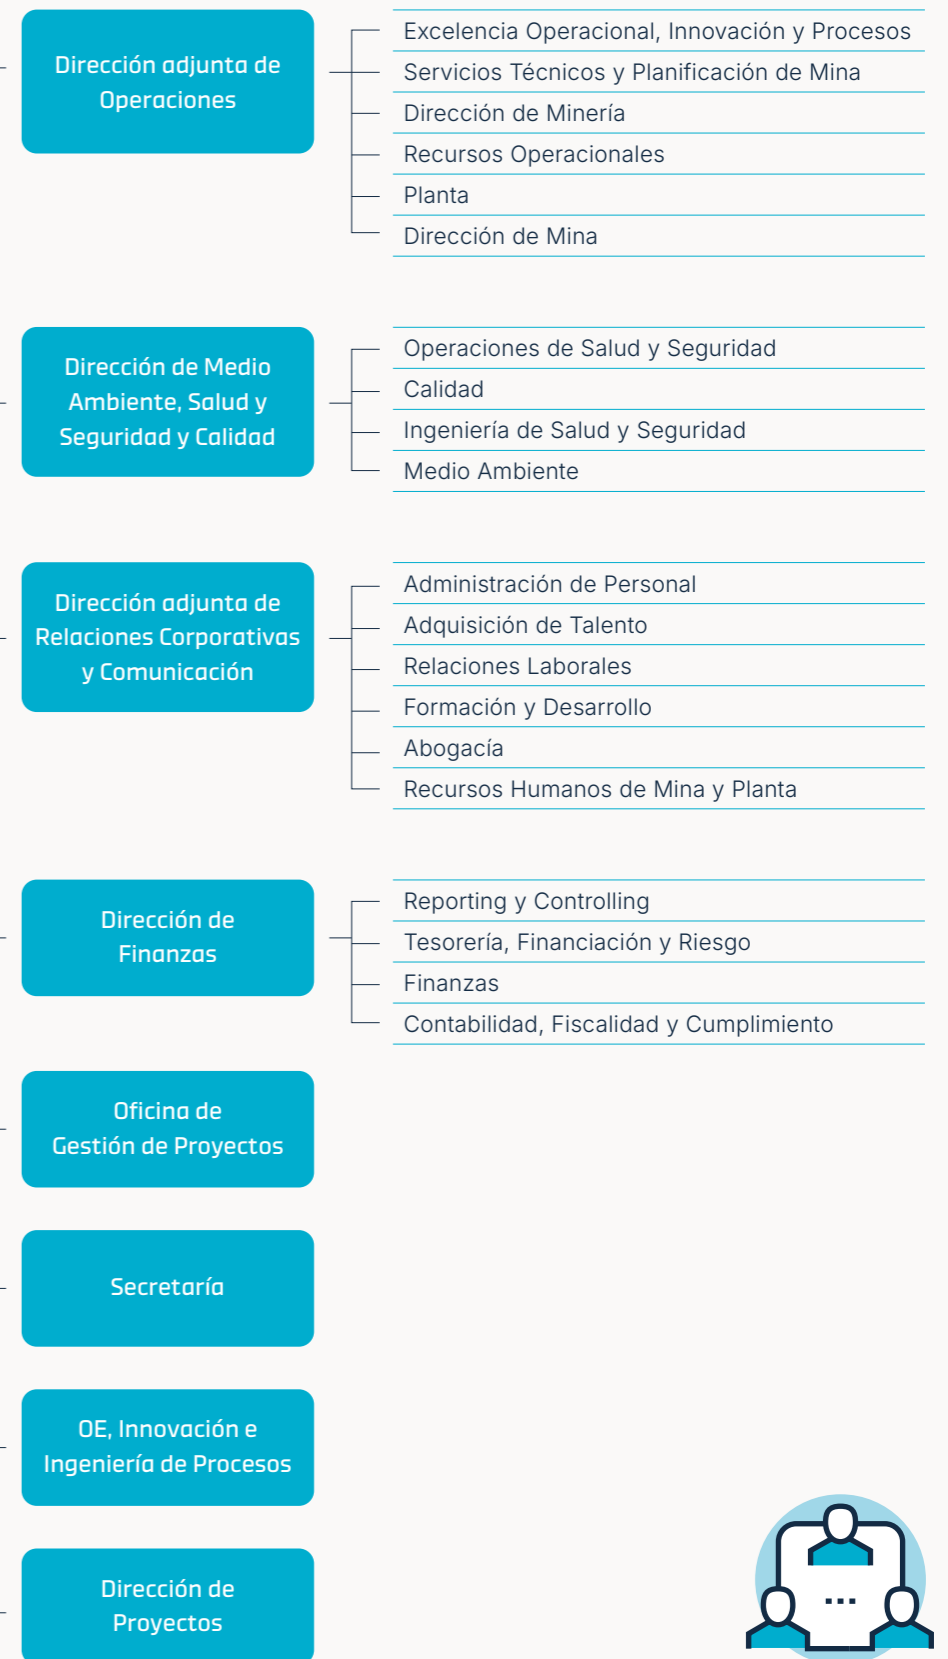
Dirección adjunta de Operaciones

Excelencia Operacional, Innovación y Procesos
Servicios Técnicos y Planificación de Mina
Dirección de Minería
Recursos Operacionales
Planta
Dirección de Mina

Dirección de Medio Ambiente, Salud y Seguridad y Calidad

Operaciones de Salud y Seguridad
Calidad
Ingeniería de Salud y Seguridad
Medio Ambiente

Dirección adjunta de Relaciones Corporativas y Comunicación

Administración de Personal
Adquisición de Talento
Relaciones Laborales
Formación y Desarrollo
Abogacía
Recursos Humanos de Mina y Planta

Dirección de Finanzas

Reporting y Controlling
Tesorería, Financiación y Riesgo
Finanzas
Contabilidad, Fiscalidad y Cumplimiento

Oficina de Gestión de Proyectos

Secretaría

OE, Innovación e Ingeniería de Procesos

Dirección de Proyectos

...